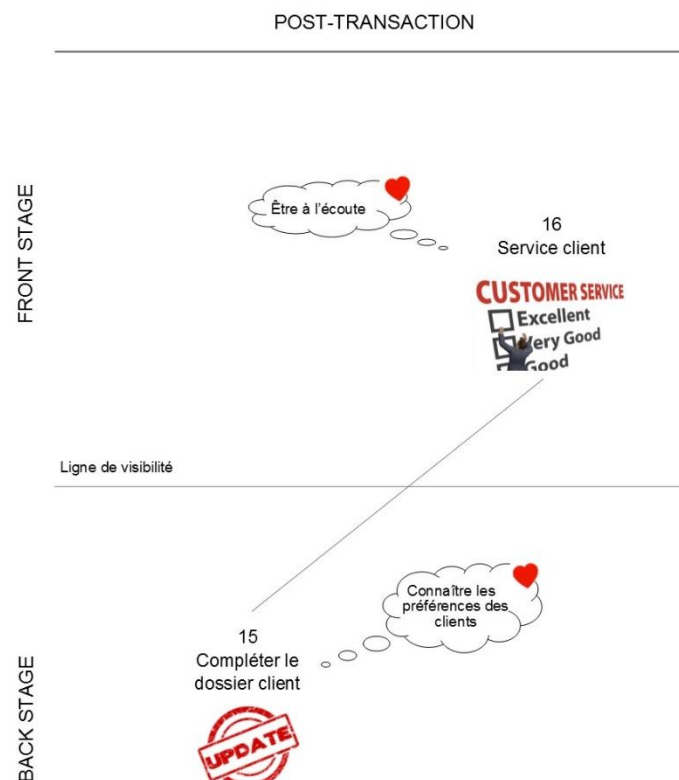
POST-TRANSACTION

FRONT STAGE

Être à l'écoute

16
Service client

CUSTOMER SERVICE
Excellent
Very Good
Good

Ligne de visibilité

BACK STAGE

Connaître les préférences des clients

15
Compléter le dossier client

UPDATE